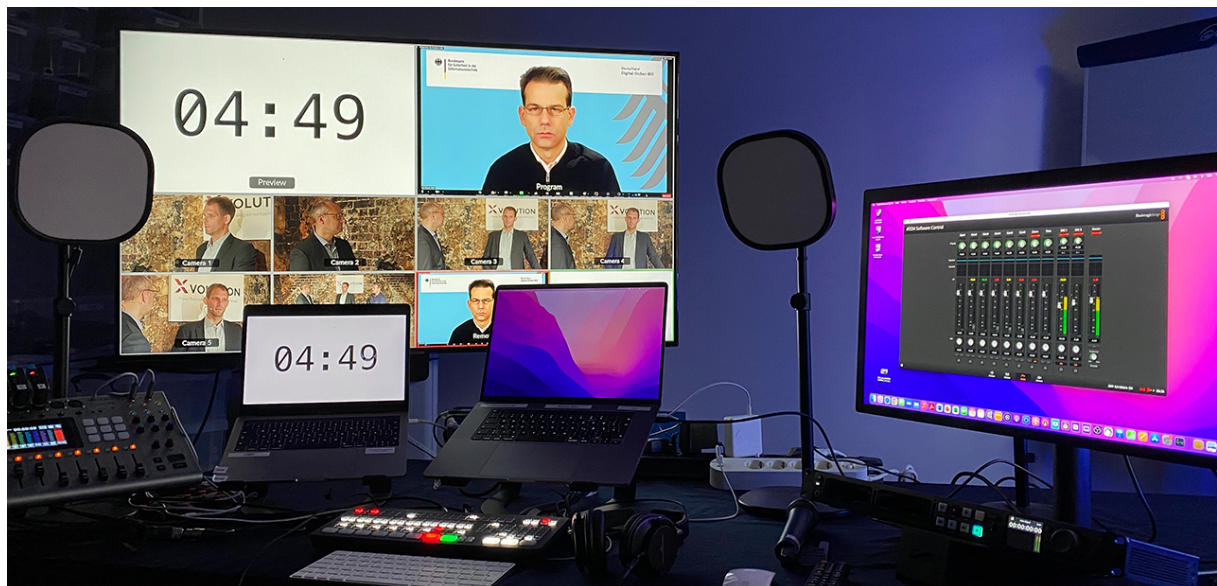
04:49

Preview

Bundesamt für Sicherheit in der Informationstechnik

Deutschland Digital•Sicher•BSI

Program

VOLUT

Camera 1

Camera 2

VOLUTION

Camera 3

VOLUTION

Camera 4

VOLUTION

Camera 5

Remo

04:49

ATEM Software Control

Blackmagicdesign